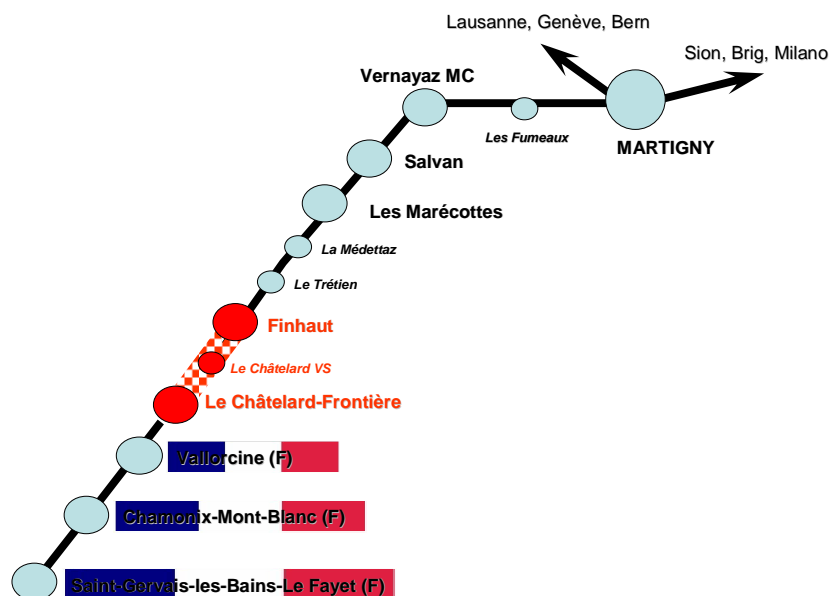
Lausanne, Genève, Bern

Sion, Brig, Milano

Vernayaz MC

Les Fumeaux

MARTIGNY

Salvan

Les Marécottes

La Médettaz

Le Trétien

Finhaut

Le Châtelard VS

Le Châtelard-Frontière

Vallorcine (F)

Chamonix-Mont-Blanc (F)

Saint-Gervais-les-Bains-Le Fayet (F)